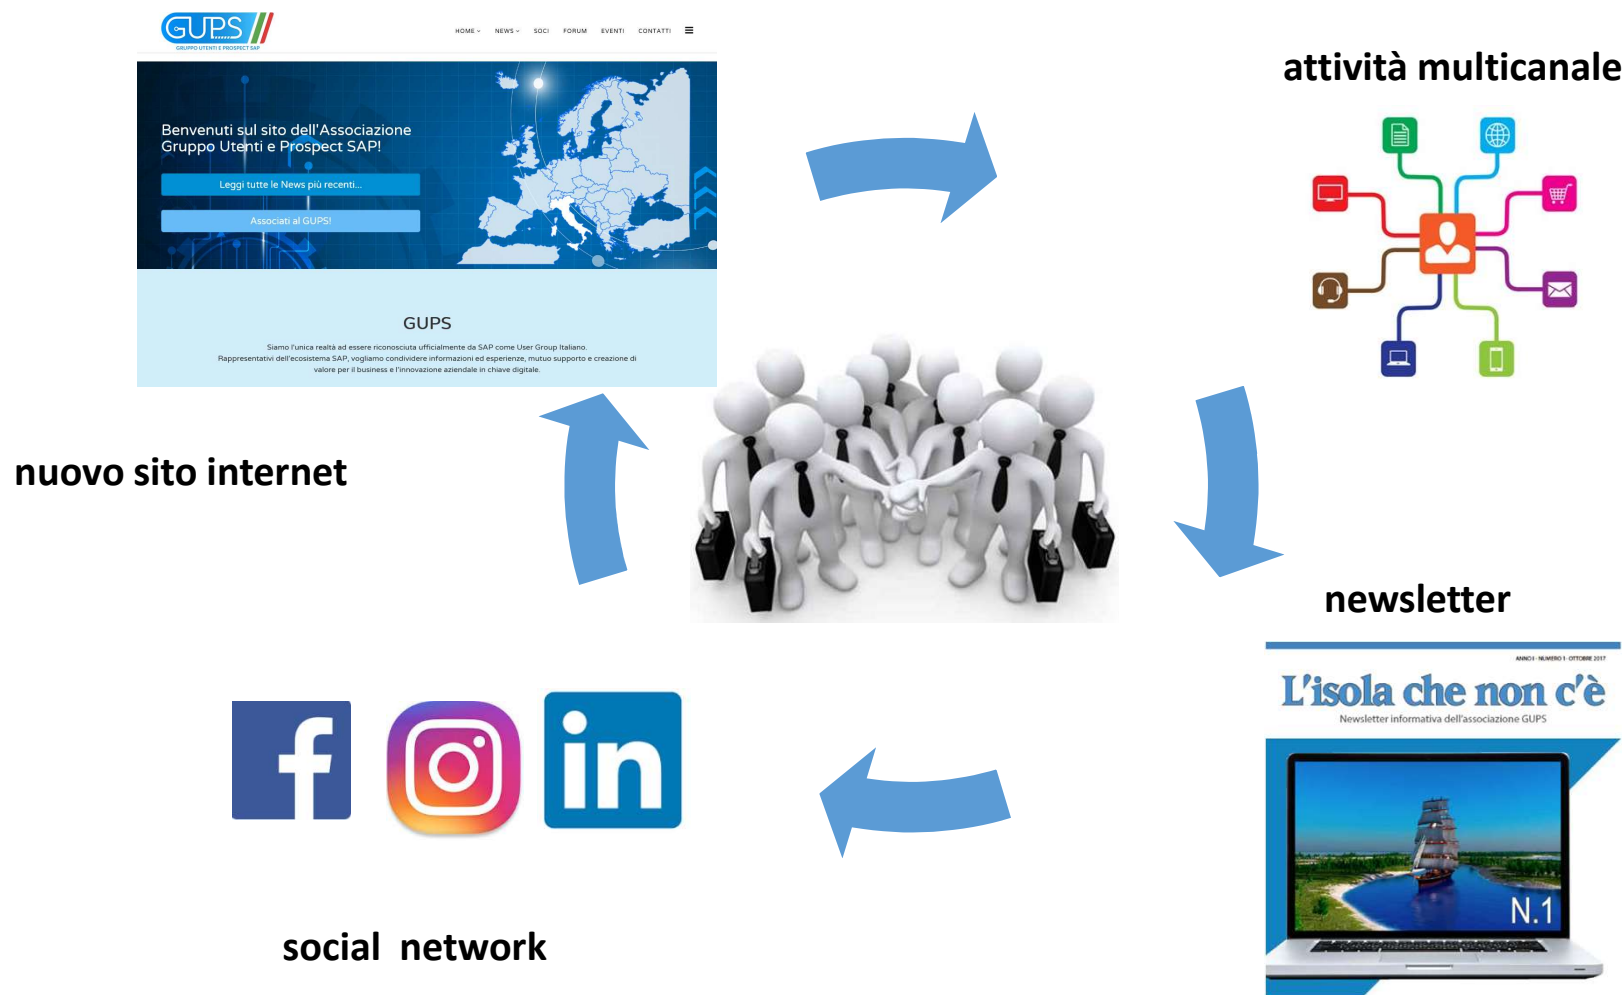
GUPS
GRUPPO UTENTI E PROSPECT SAP

HOME NEWS SOCI FORUM EVENTI CONTATTI

Benvenuti sul sito dell'Associazione Gruppo Utenti e Prospect SAP!

Leggi tutte le News più recenti...

Associati al GUPS!

GUPS

Siamo l'unica realtà ad essere riconosciuta ufficialmente da SAP come User Group Italiano. Rappresentativi dell'ecosistema SAP, vogliamo condividere informazioni ed esperienze, mutuo supporto e creazione di valore per il business e l'innovazione aziendale in chiave digitale.

attività multicanale

nuovo sito internet

newsletter

ANNO I - NUMERO 1 - OTTOBRE 2017

L'isola che non c'è

Newsletter informativa dell'associazione GUPS

N.1

social network